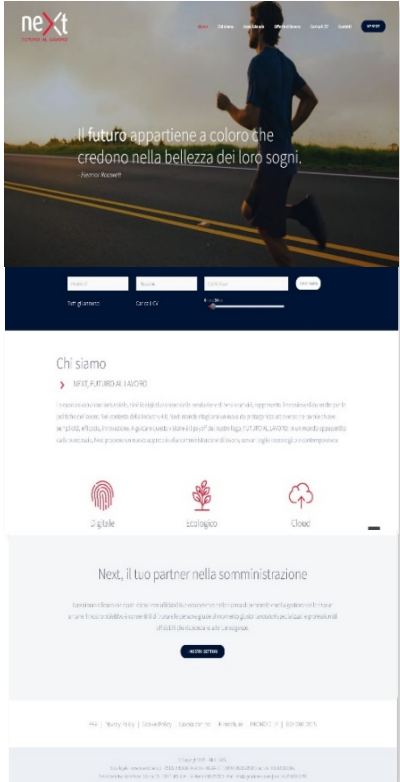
next
FUTURO AL LAVORO

Home | Chi siamo | Area Aziende | Offerte di lavoro | Contatti | Contatti

Il futuro appartiene a coloro che credono nella bellezza dei loro sogni.
Eleanor Roosevelt

Chi siamo

NEXT, FUTURO AL LAVORO

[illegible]

Digitale
Ecologico
Cloud

Next, il tuo partner nella somministrazione

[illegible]

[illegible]

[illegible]

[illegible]